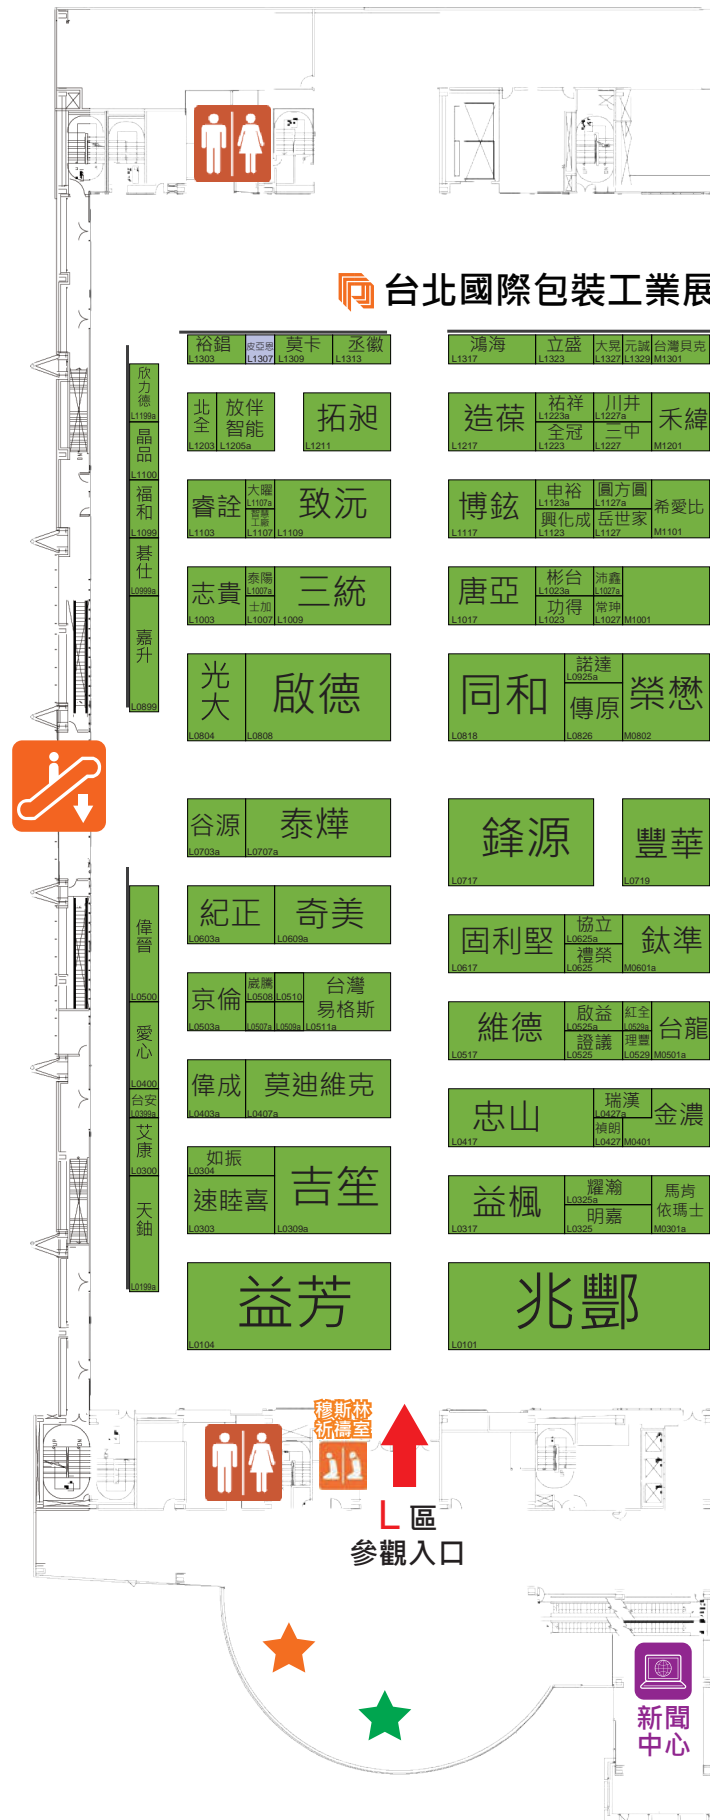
台北國際包裝工業展

裕鋁 L1303
皮亞恩 L1307
莫卡 L1309
丞徽 L1313

鴻海 L1317
立盛 L1323
大晃 L1327
元誠 L1329
台灣貝克 M1301

欣力德 L1199a
晶品 L1100
福和 L1099
碁仕 L0999a
嘉升 L0899

北全 L1203
放伴智能 L1205a
拓昶 L1211

造葆 L1217
祐祥 L1223a
全冠 L1223
川井 L1227a
三中 L1227
禾緯 M1201

睿詮 L1103
大曜 L1107a
晉騰工業 L1107
致沅 L1109

博鉉 L1117
申裕 L1123a
興化成 L1123
圓方圓 L1127a
岳世家 L1127
希愛比 M1101

志貴 L1003
泰陽 L1007a
士加 L1007
三統 L1009

唐亞 L1017
彬台 L1023a
功得 L1023
沛鑫 L1027a
常珅 L1027
M1001

光大 L0804
啟德 L0808

同和 L0818
諾達 L0925a
傳原 L0826
榮懋 M0802

谷源 L0703a
泰燁 L0707a

鋒源 L0717
豐華 L0719

偉晉 L0500
愛心 L0400
台安 L0399a
艾康 L0300
天鈾 L0199a

紀正 L0603a
奇美 L0609a

固利堅 L0617
協立 L0625a
禮榮 L0625
鈦準 M0601a

京倫 L0503a
崴騰 L0508
L0510
L0507a
L0509a
台灣易格斯 L0511a

維德 L0517
啟益 L0525a
證議 L0525
紅全 L0529a
理豐 L0529
台龍 M0501a

偉成 L0403a
莫迪維克 L0407a

忠山 L0417
瑞漢 L0427a
禎朗 L0427
金濃 M0401

如振 L0304
速睦喜 L0303
吉笙 L0309a

益楓 L0317
耀瀚 L0325a
明嘉 L0325
馬肯依瑪士 M0301a

益芳 L0104

兆酆 L0101

穆斯林祈禱室

L 區
參觀入口

新聞中心